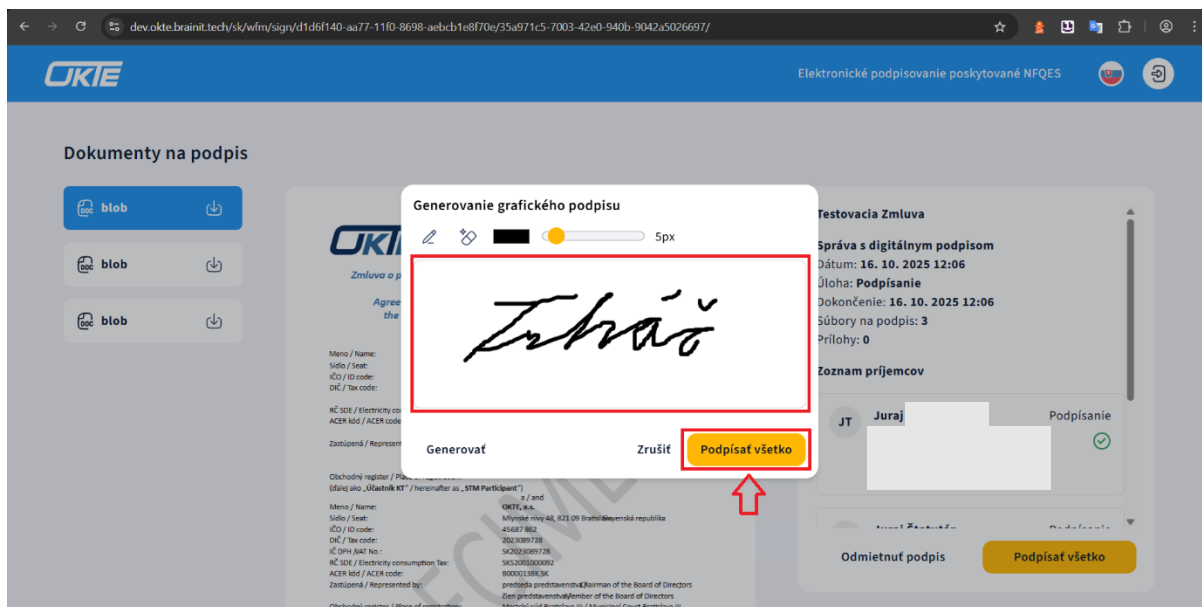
dev.okte.brainit.tech/sk/wfm/sign/d1d6f140-aa77-11f0-8698-aebcb1e8f70e/35a971c5-7003-42e0-940b-9042a5026697/

OKTE

Elektronické podpisovanie poskytované NFQES

Dokumenty na podpis

blob

blob

blob

Generovanie grafického podpisu

5px

Generovať

Zrušiť

Podpísať všetko

Testovacia Zmluva

Správa s digitálnym podpisom
Dátum: 16. 10. 2025 12:06
Úloha: Podpísanie
Dokončenie: 16. 10. 2025 12:06
Súbory na podpis: 3
Prílohy: 0

Zoznam príjemcov

JT Juraj

Podpísanie

Juraj Štatutár

Podpísanie

Odmietnuť podpis

Podpísať všetko

OKTE

Zmluva o p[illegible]

Agree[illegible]
the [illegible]

Meno / Name:
Sídlo / Seat:
IČO / ID code:
DIČ / Tax code:

RČ SDE / Electricity co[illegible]
ACER kód / ACER code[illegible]

Zastúpená / Represent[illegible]

Obchodný register / Pla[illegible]
(ďalej ako „Účastník KT" / hereinafter as „STM Participant")

a / and

| Meno / Name: | OKTE, a.s. |
|---|---|
| Sídlo / Seat: | Mlynské nivy 48, 821 09 Bratislava, Slovenská republika |
| IČO / ID code: | 45687 862 |
| DIČ / Tax code: | 2023089728 |
| IČ DPH /VAT No.: | SK2023089728 |
| RČ SDE / Electricity consumption Tax: | SK52001000092 |
| ACER kód / ACER code: | B0000138K.SK |
| Zastúpená / Represented by: | predseda predstavenstva/Chairman of the Board of Directors |
| | člen predstavenstva/Member of the Board of Directors |
| Obchodný register / Place of registration: | Mestský súd Bratislava III / Municipal Court Bratislava III |